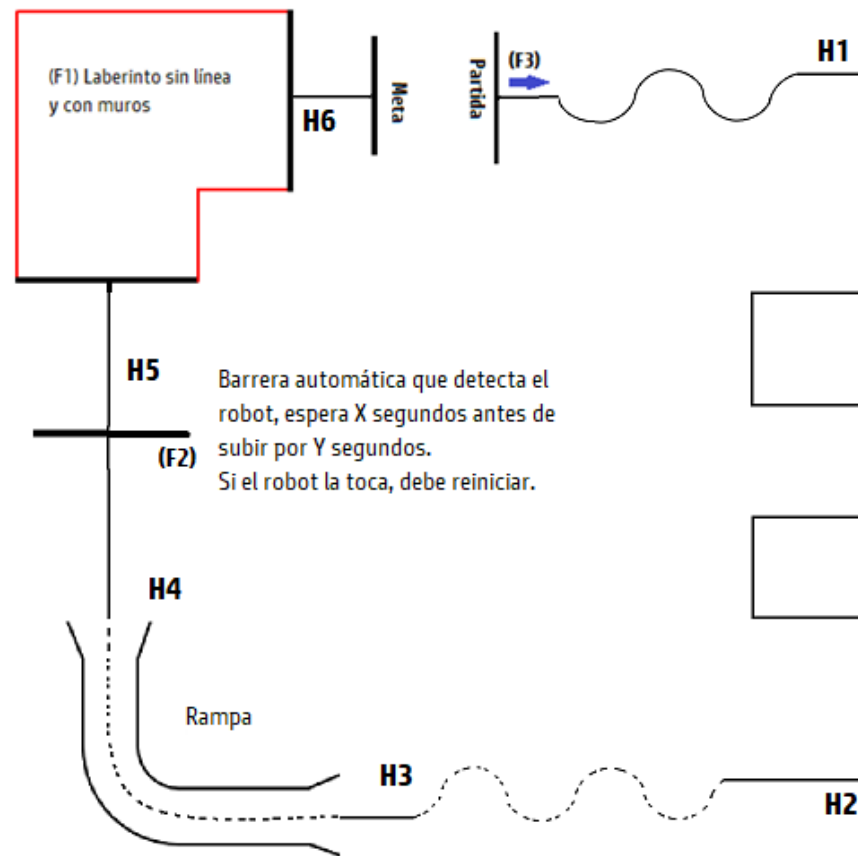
(F1) Laberinto sin línea y con muros

H6

Meta

Partida

(F3)

H1

H5

Barrera automática que detecta el robot, espera X segundos antes de subir por Y segundos.
Si el robot la toca, debe reiniciar.

(F2)

H4

Rampa

H3

H2